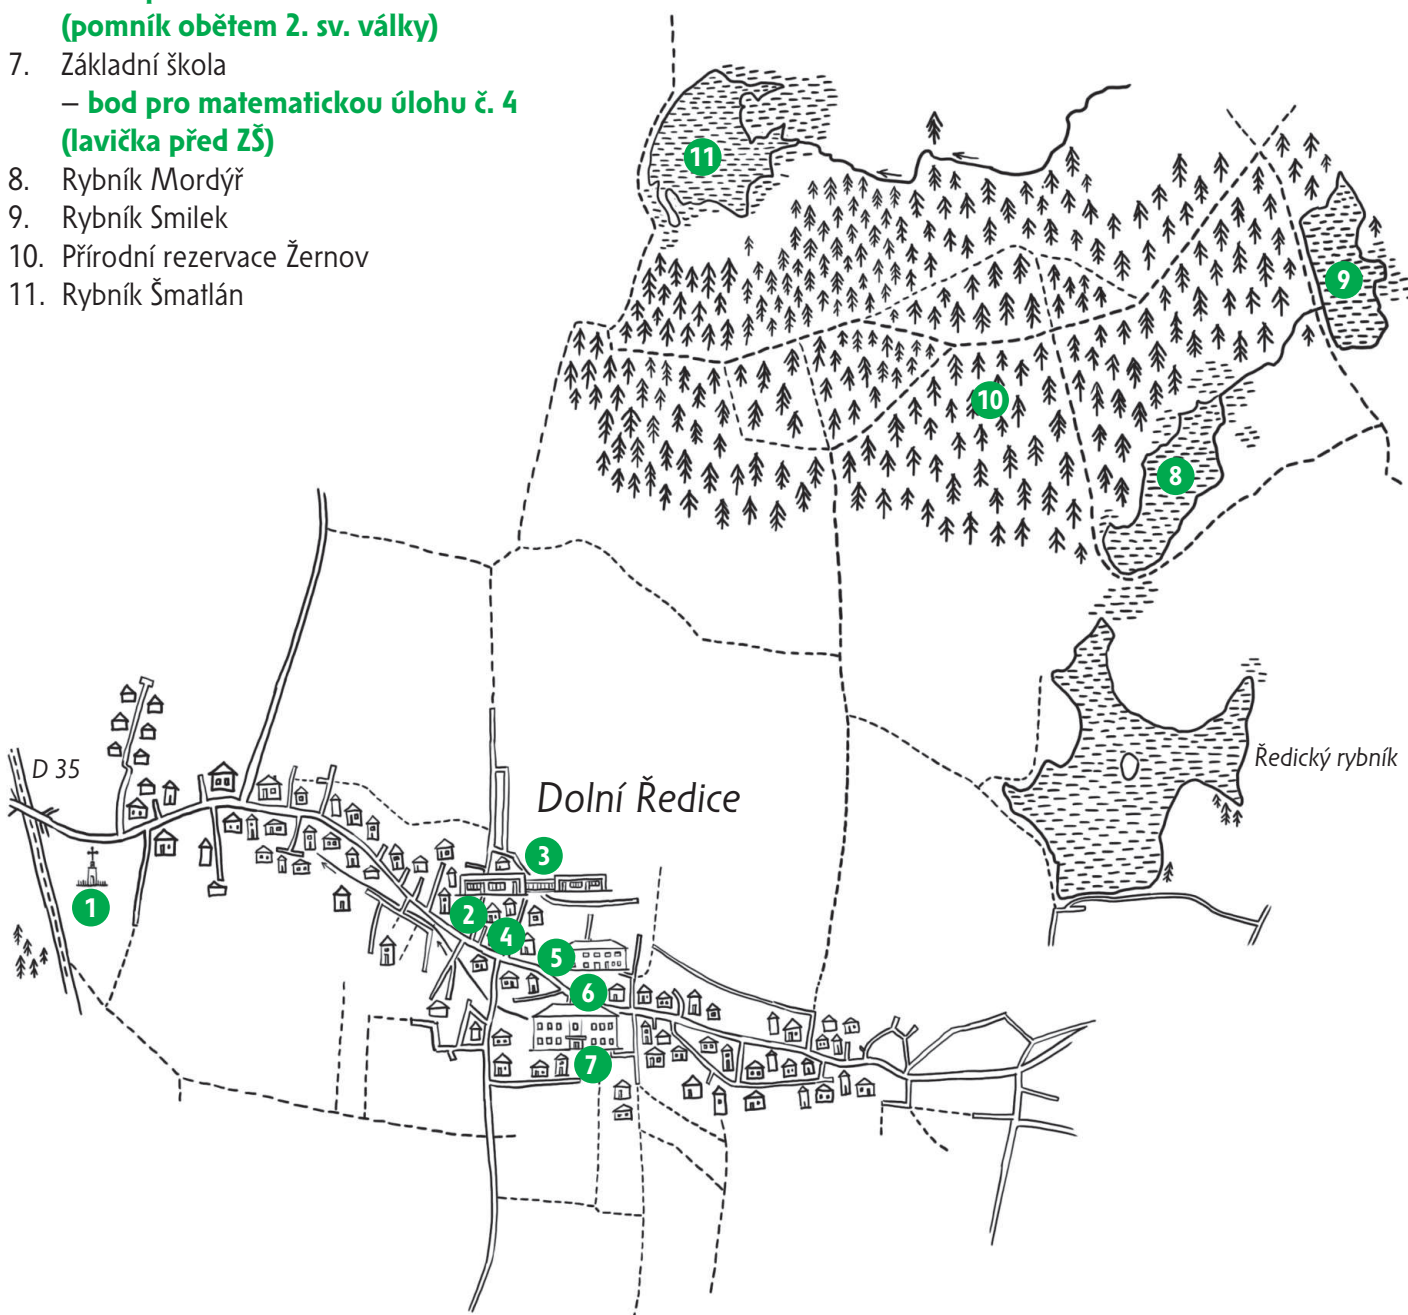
(pomník obětem 2. sv. války)

7. Základní škola
– bod pro matematickou úlohu č. 4 (lavička před ZŠ)
8. Rybník Mordýř
9. Rybník Smilek
10. Přírodní rezervace Žernov
11. Rybník Šmatlán

11
9
10
8
Ředický rybník
D 35
Dolní Ředice
3
1
2
4
5
6
7